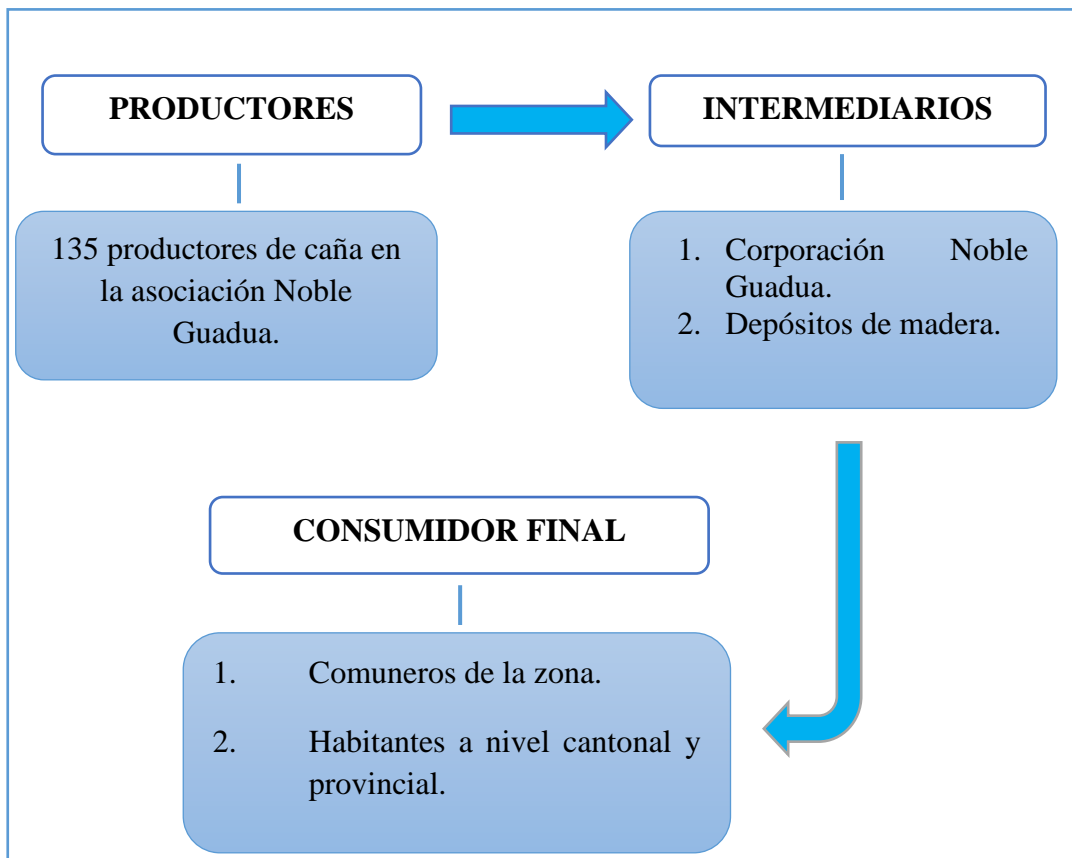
PRODUCTORES

135 productores de caña en la asociación Noble Guadua.

INTERMEDIARIOS

1. Corporación Noble Guadua.
2. Depósitos de madera.

CONSUMIDOR FINAL

1. Comuneros de la zona.
2. Habitantes a nivel cantonal y provincial.